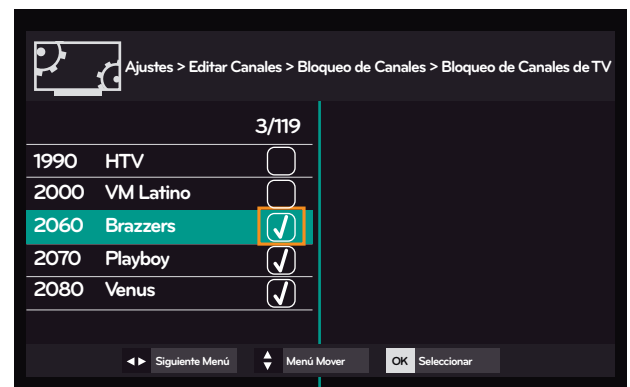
Ajustes > Editar Canales > Bloqueo de Canales > Bloqueo de Canales de TV

3/119

| | | |
|---|---|---|
| 1990 | HTV | ☐ |
| 2000 | VM Latino | ☐ |
| 2060 | Brazzers | ☑ |
| 2070 | Playboy | ☑ |
| 2080 | Venus | ☑ |

◄► Siguiente Menú ▲▼ Menú Mover OK Seleccionar